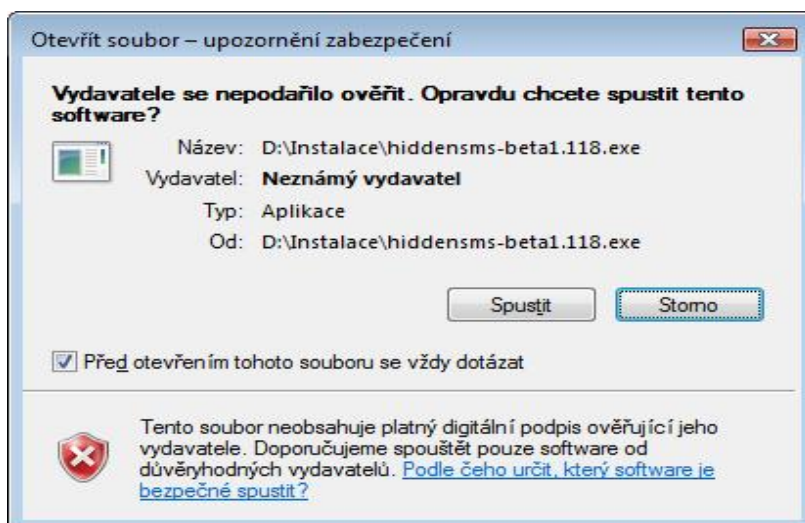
Otevřít soubor – upozornění zabezpečení

Vydavatele se nepodařilo ověřit. Opravdu chcete spustit tento software?

Název: D:\Instalace\hiddensms-beta1.118.exe

Vydavatel: Neznámý vydavatel

Typ: Aplikace

Od: D:\Instalace\hiddensms-beta1.118.exe

Spustit

Storno

Před otevřením tohoto souboru se vždy dotázat

Tento soubor neobsahuje platný digitální podpis ověřující jeho vydavatele. Doporučujeme spouštět pouze software od důvěryhodných vydavatelů. Podle čeho určit, který software je bezpečné spustit?